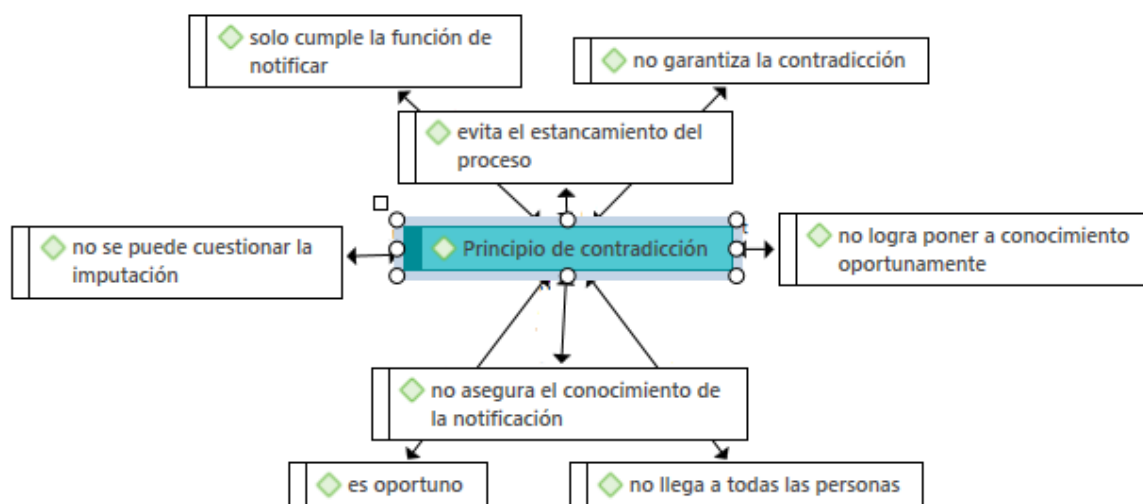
solo cumple la función de notificar

no garantiza la contradicción

evita el estancamiento del proceso

no se puede cuestionar la imputación

Principio de contradicción

no logra poner a conocimiento oportunamente

no asegura el conocimiento de la notificación

es oportuno

no llega a todas las personas